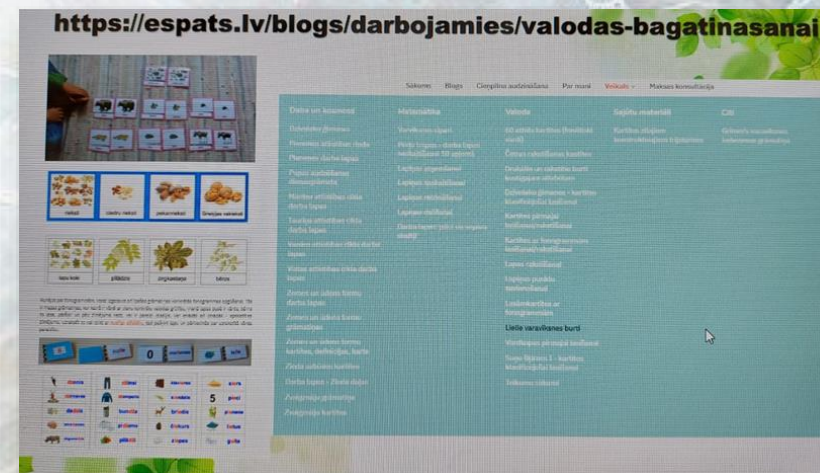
https://espats.lv/blogs/darbojamies/valodas-bagatinasanai

Sākums Blogs Darbs ar failiem Par mani Veikals Maksas konsultācija

Daba un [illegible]

Matemātika

Valoda

Lielie varavīksnes burti

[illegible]

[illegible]

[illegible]

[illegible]

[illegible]

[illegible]

riekstī

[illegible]

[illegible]

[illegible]

0

5